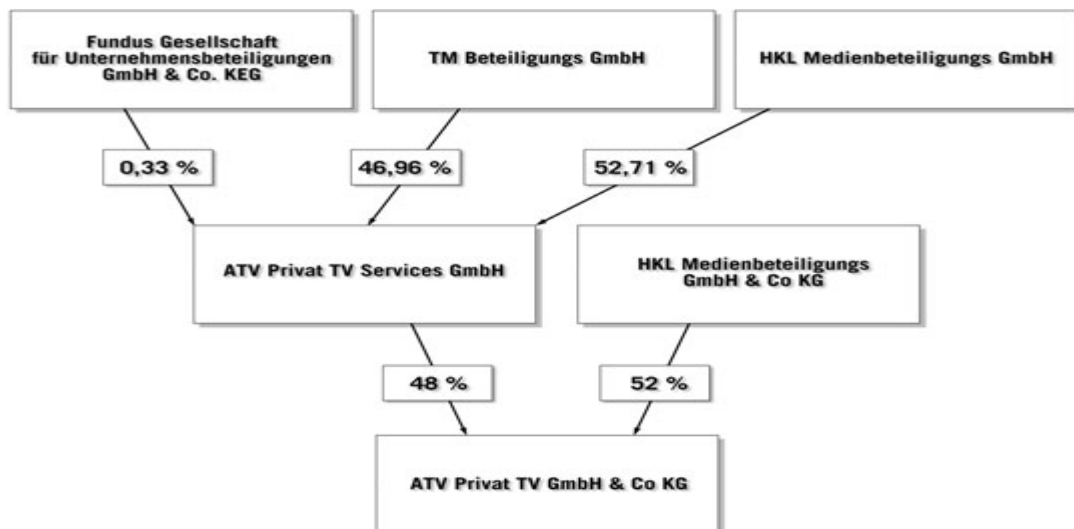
Fundus Gesellschaft für Unternehmensbeteiligungen GmbH & Co. KEG

TM Beteiligungs GmbH

HKL Medienbeteiligungs GmbH

0,33 %

46,96 %

52,71 %

ATV Privat TV Services GmbH

HKL Medienbeteiligungs GmbH & Co KG

48 %

52 %

ATV Privat TV GmbH & Co KG